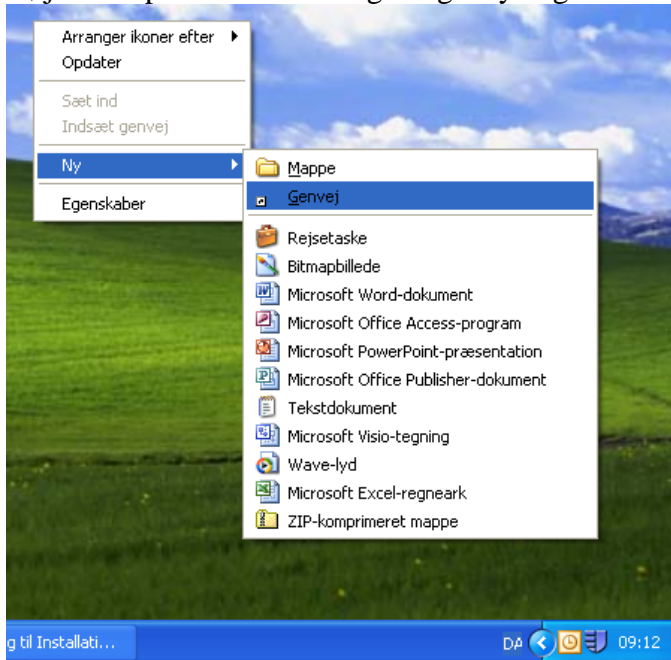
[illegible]

Arranger ikoner efter
Opdater

Sæt ind
Indsæt genvej

Ny

Egenskaber

Mappe
Genvej

Rejsetaske
Bitmapbillede
Microsoft Word-dokument
Microsoft Office Access-program
Microsoft PowerPoint-præsentation
Microsoft Office Publisher-dokument
Tekstdokument
Microsoft Visio-tegning
Wave-lyd
Microsoft Excel-regneark
ZIP-komprimeret mappe

g til Installati...

DA

09:12